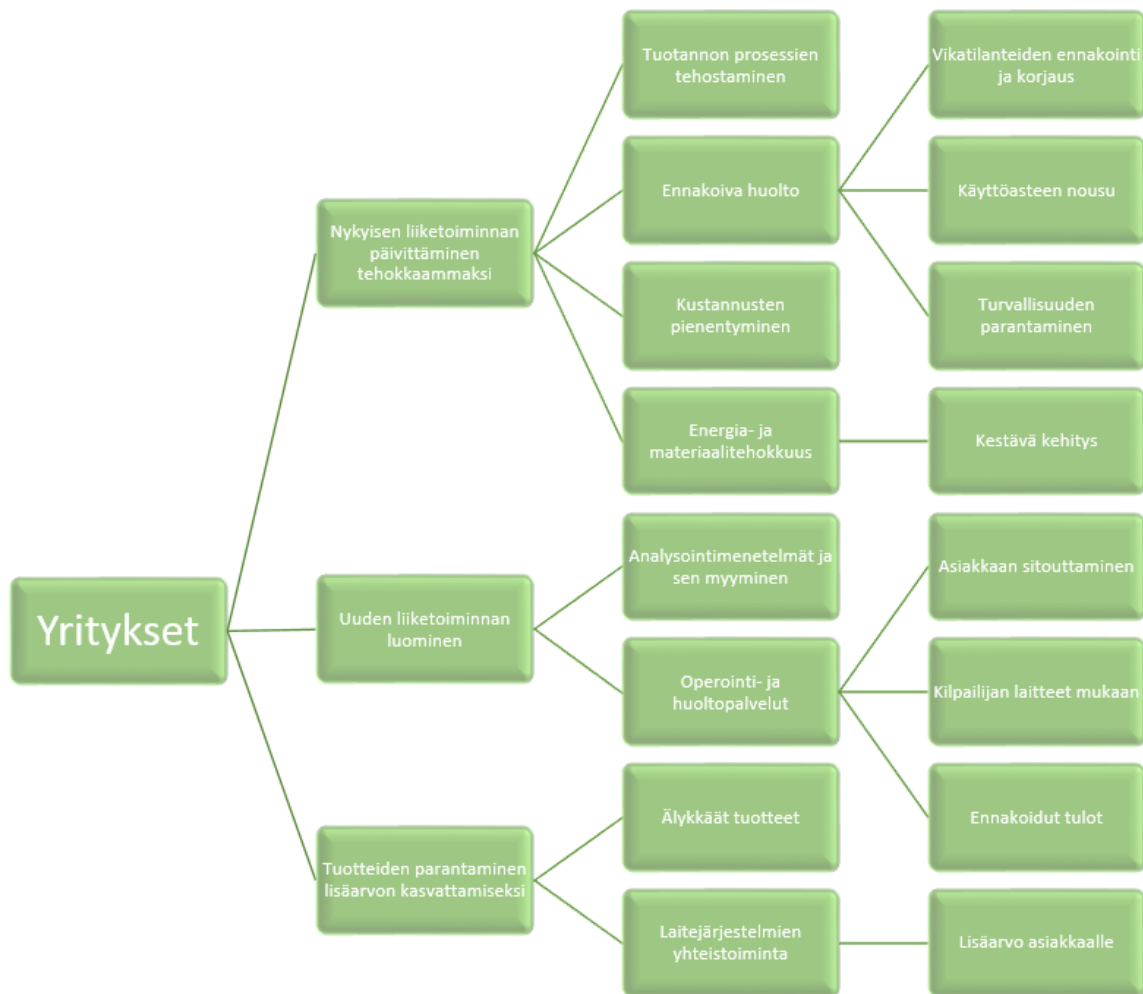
Yritykset

Nykyisen liiketoiminnan päivittäminen tehokkaammaksi

Tuotannon prosessien tehostaminen

Ennakoiva huolto

Vikatilanteiden ennakointi ja korjaus

Käyttöasteen nousu

Turvallisuuden parantaminen

Kustannusten pienentyminen

Energia- ja materiaalitehokkuus

Kestävä kehitys

Uuden liiketoiminnan luominen

Analysointimenetelmät ja sen myyminen

Operointi- ja huoltopalvelut

Asiakkaan sitouttaminen

Kilpailijan laitteet mukaan

Ennakoidut tulot

Tuotteiden parantaminen lisäarvon kasvattamiseksi

Älykkäät tuotteet

Laitejärjestelmien yhteistoiminta

Lisäarvo asiakkaalle